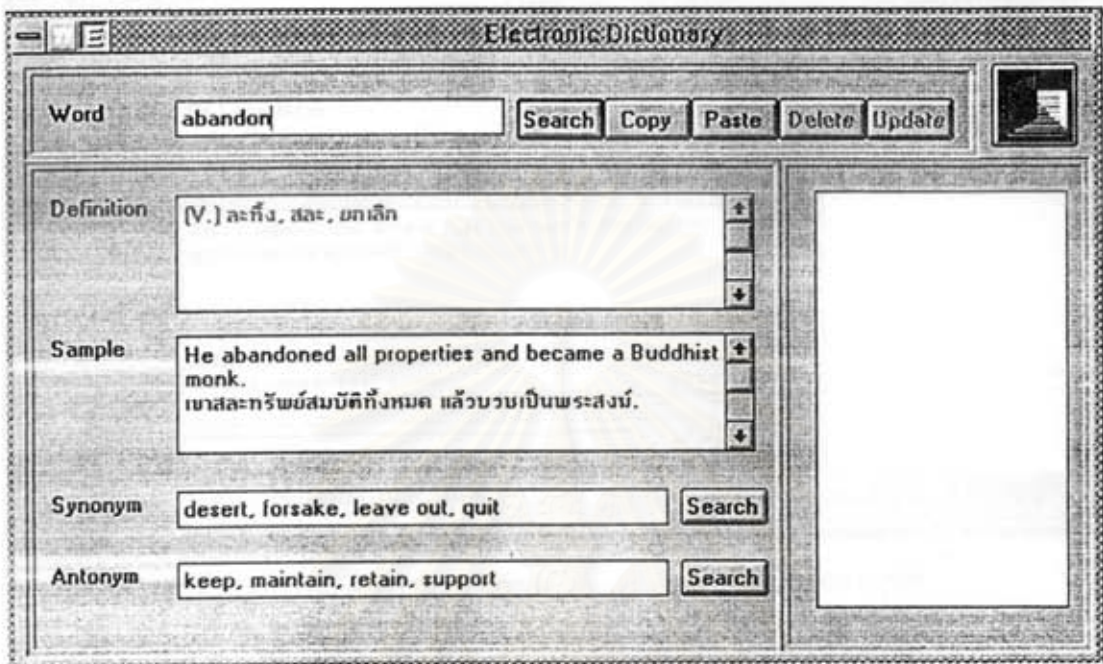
Electronic Dictionary

Word abandon Search Copy Paste Delete Update

Definition (V.) ละทิ้ง, สละ, ยกเลิก

Sample He abandoned all properties and became a Buddhist monk.
เขาสละทรัพย์สมบัติทั้งหมด แล้วบวชเป็นพระสงฆ์.

Synonym desert, forsake, leave out, quit Search

Antonym keep, maintain, retain, support Search